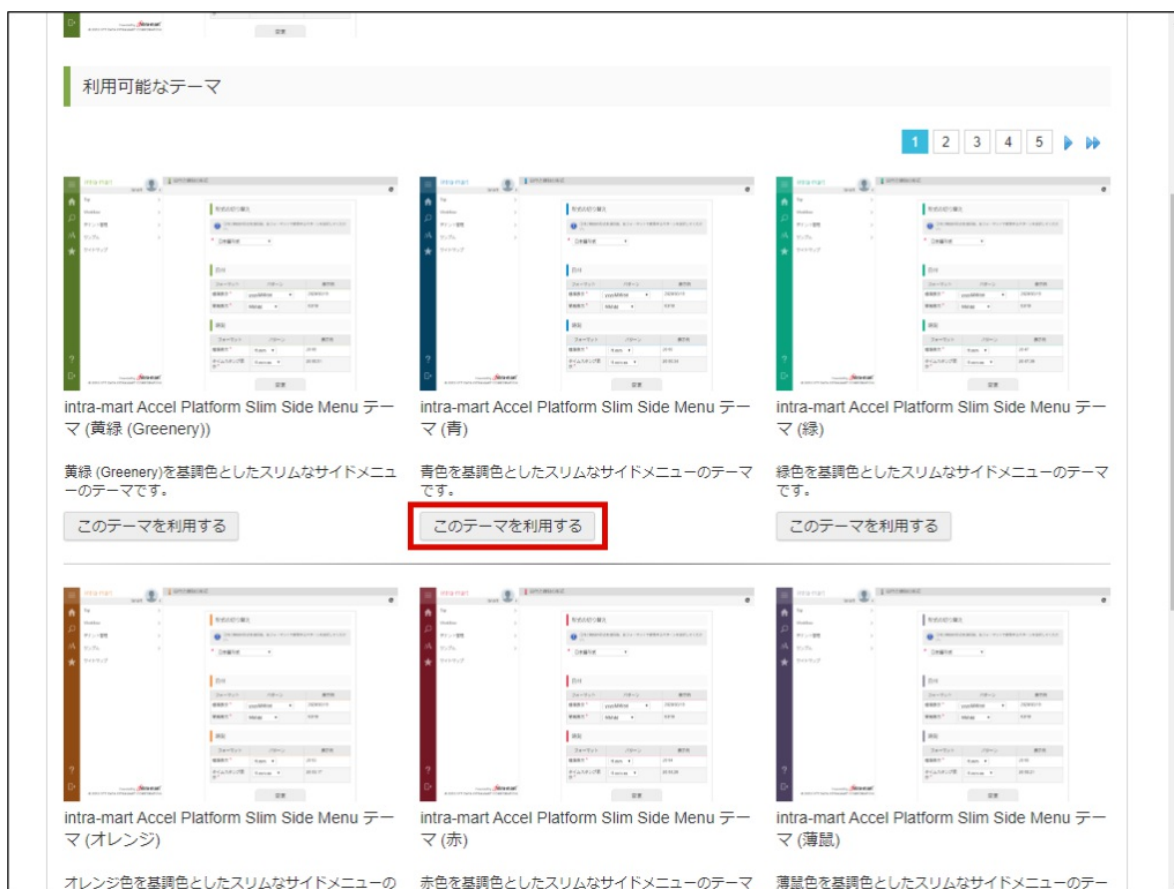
利用可能なテーマ

1 2 3 4 5

intra-mart Accel Platform Slim Side Menu テーマ (黄緑 (Greenery))

黄緑 (Greenery)を基調色としたスリムなサイドメニューのテーマです。

このテーマを利用する

intra-mart Accel Platform Slim Side Menu テーマ (青)

青色を基調色としたスリムなサイドメニューのテーマです。

このテーマを利用する

intra-mart Accel Platform Slim Side Menu テーマ (緑)

緑色を基調色としたスリムなサイドメニューのテーマです。

このテーマを利用する

intra-mart Accel Platform Slim Side Menu テーマ (オレンジ)

オレンジ色を基調色としたスリムなサイドメニューの

intra-mart Accel Platform Slim Side Menu テーマ (赤)

赤色を基調色としたスリムなサイドメニューのテーマ

intra-mart Accel Platform Slim Side Menu テーマ (薄鼠)

薄鼠色を基調色としたスリムなサイドメニューのテー